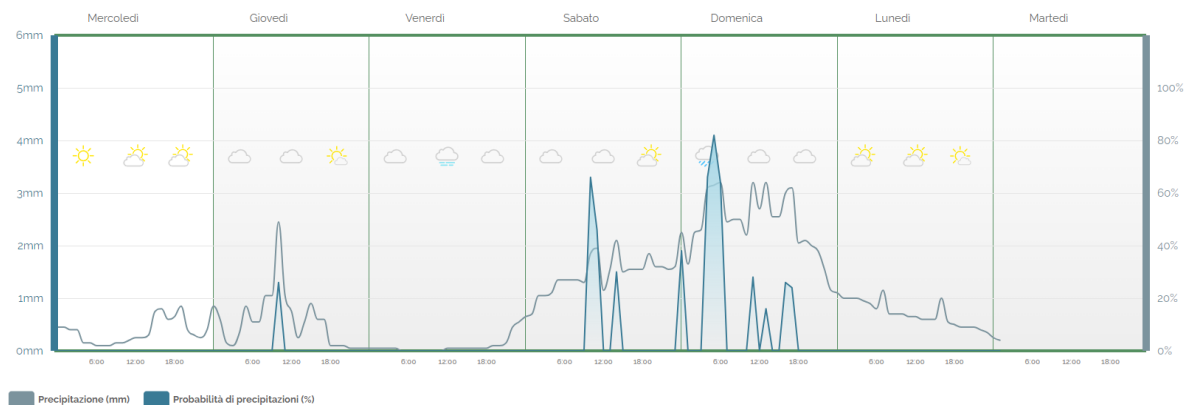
Mercoledì Giovedì Venerdì Sabato Domenica Lunedì Martedì

6mm
5mm
4mm
3mm
2mm
1mm
0mm

100%
80%
60%
40%
20%
0%

6:00 12:00 18:00 6:00 12:00 18:00 6:00 12:00 18:00 6:00 12:00 18:00 6:00 12:00 18:00 6:00 12:00 18:00 6:00 12:00 18:00

Precipitazione (mm) Probabilità di precipitazioni (%)